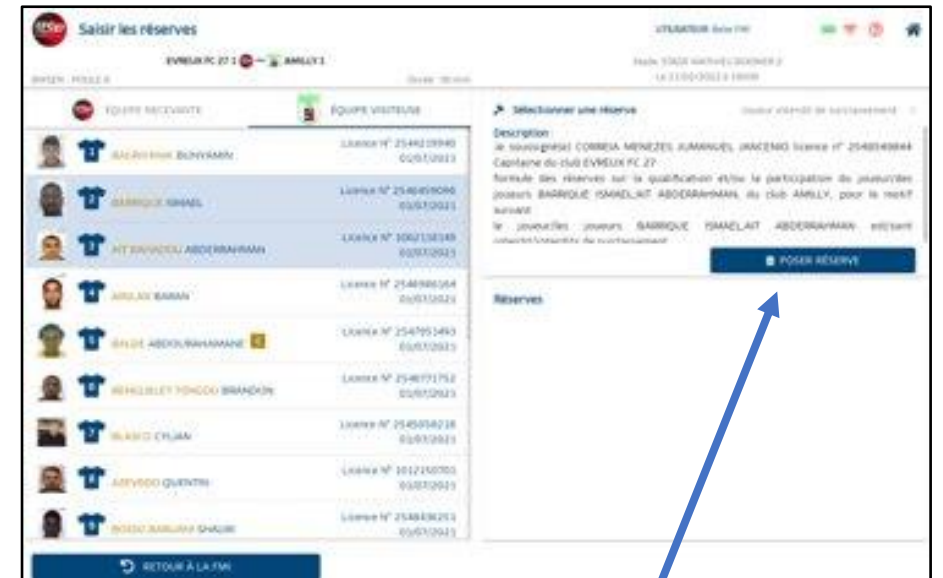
Saisir les réserves

UTILISATEUR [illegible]

EVREUX FC 27 1 — AMILLY 1

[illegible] - POULE A

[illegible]

EQUIPE RECEVANTE

EQUIPE VISITEUSE

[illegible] BUNYAMIN
Licence N° 2544219940
01/07/2023

BARRIQUE ISMAEL
Licence N° 2546459096
01/07/2023

AIT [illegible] ABDERRAHMAN
Licence N° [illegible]
01/07/2023

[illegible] BARAN
Licence N° 2546946164
01/07/2023

BALDE ABDOURAHAMANE
Licence N° 2547951493
01/07/2023

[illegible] BRANDON
Licence N° 2546771752
01/07/2023

BLASCO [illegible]
Licence N° 2545058218
01/07/2023

AZEVEDO QUENTIN
Licence N° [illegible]
01/07/2023

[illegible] SHAUN
Licence N° 2548836253
01/07/2023

RETOUR À LA FMI

Sélectionner une réserve

Description
Je soussigné(e) CORREIA MENEZES JUMANUEL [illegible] licence n° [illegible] Capitaine du club EVREUX FC 27 Formule des réserves sur la qualification et/ou la participation du joueur/des joueurs BARRIQUE ISMAEL,AIT ABDERRAHMAN, du club AMILLY, pour le motif suivant le joueur/les joueurs BARRIQUE ISMAEL,AIT ABDERRAHMAN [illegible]

POSER RÉSERVE

Réserves